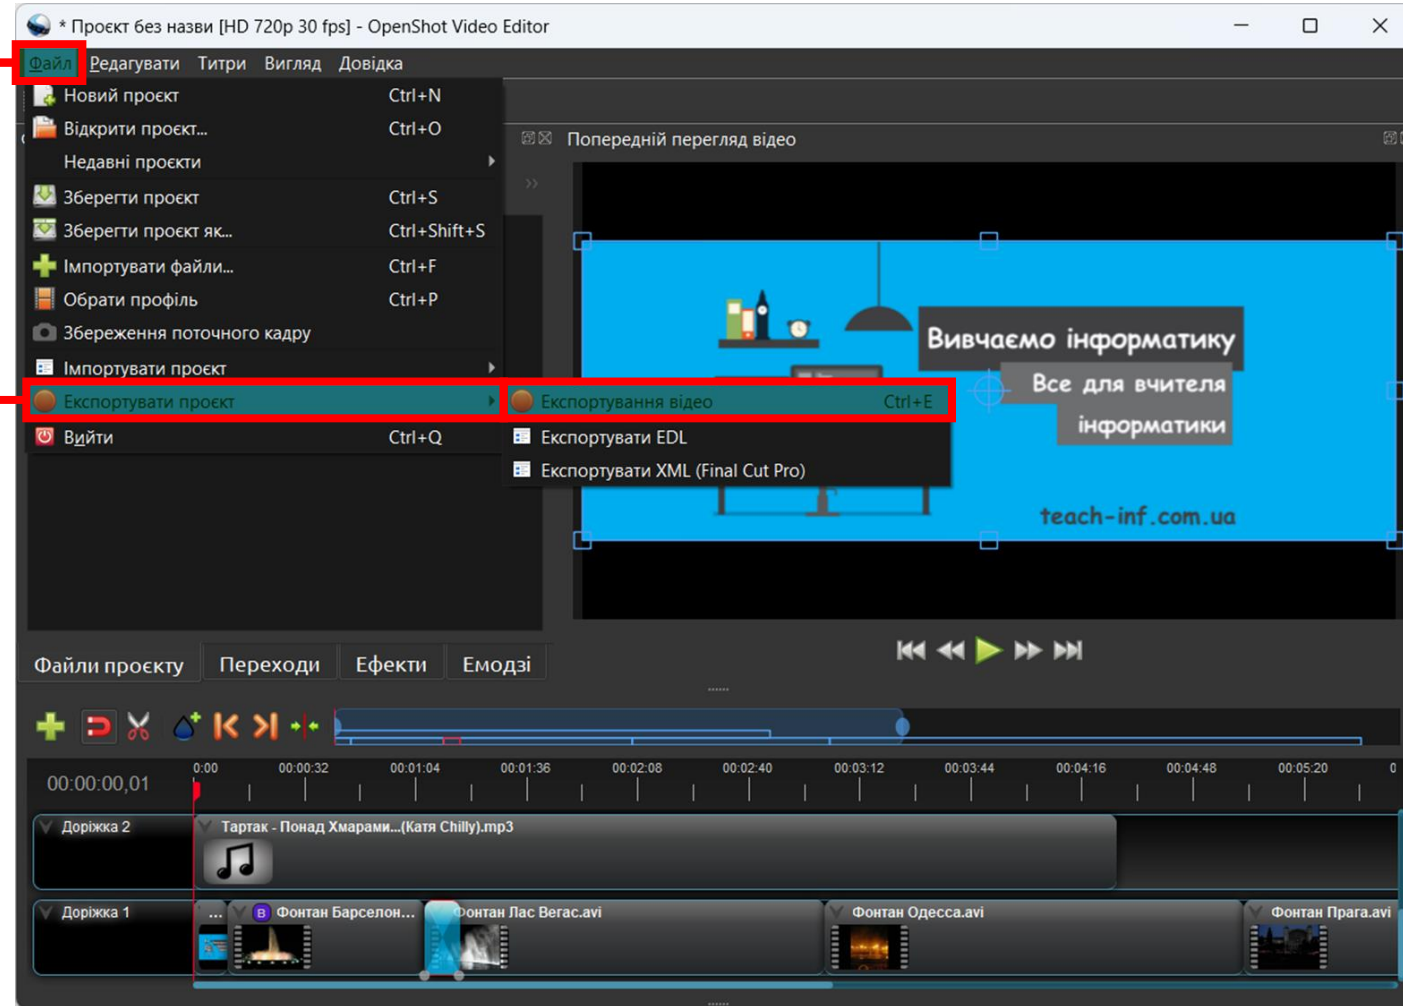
* Проєкт без назви [HD 720p 30 fps] - OpenShot Video Editor

Файл Редагувати Титри Вигляд Довідка

Новий проєкт Ctrl+N
Відкрити проєкт... Ctrl+O
Недавні проєкти
Зберегти проєкт Ctrl+S
Зберегти проєкт як... Ctrl+Shift+S
Імпортувати файли... Ctrl+F
Обрати профіль Ctrl+P
Збереження поточного кадру
Імпортувати проєкт
Експортувати проєкт
Вийти Ctrl+Q

Експортування відео Ctrl+E
Експортувати EDL
Експортувати XML (Final Cut Pro)

Попередній перегляд відео

Вивчаємо інформатику
Все для вчителя інформатики
teach-inf.com.ua

Файли проєкту Переходи Ефекти Емодзі

00:00:00,01
0:00 00:00:32 00:01:04 00:01:36 00:02:08 00:02:40 00:03:12 00:03:44 00:04:16 00:04:48 00:05:20

Доріжка 2
Тартак - Понад Хмарами...(Катя Chilly).mp3

Доріжка 1
... Фонтан Барселон... Фонтан Лас Вегас.avi Фонтан Одесса.avi Фонтан Прага.avi